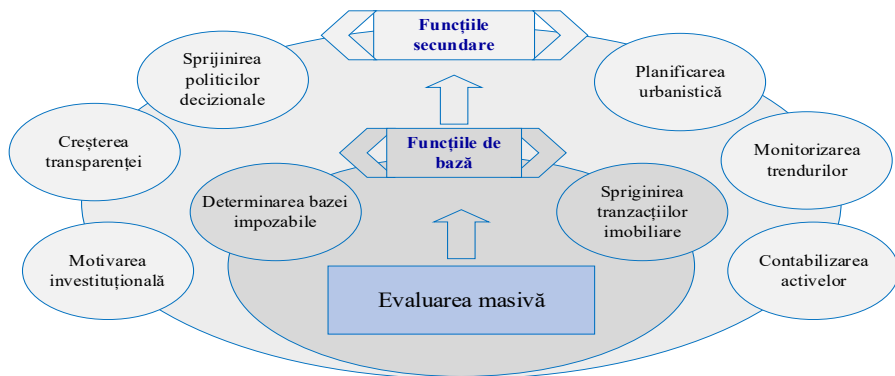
Funcțiile secundare

Sprijinirea politicilor decizionale

Planificarea urbanistică

Creșterea transparenței

Funcțiile de bază

Monitorizarea trendurilor

Determinarea bazei impozabile

Sprginirea tranzacțiilor imobiliare

Motivarea investituțională

Contabilizarea activelor

Evaluarea masivă